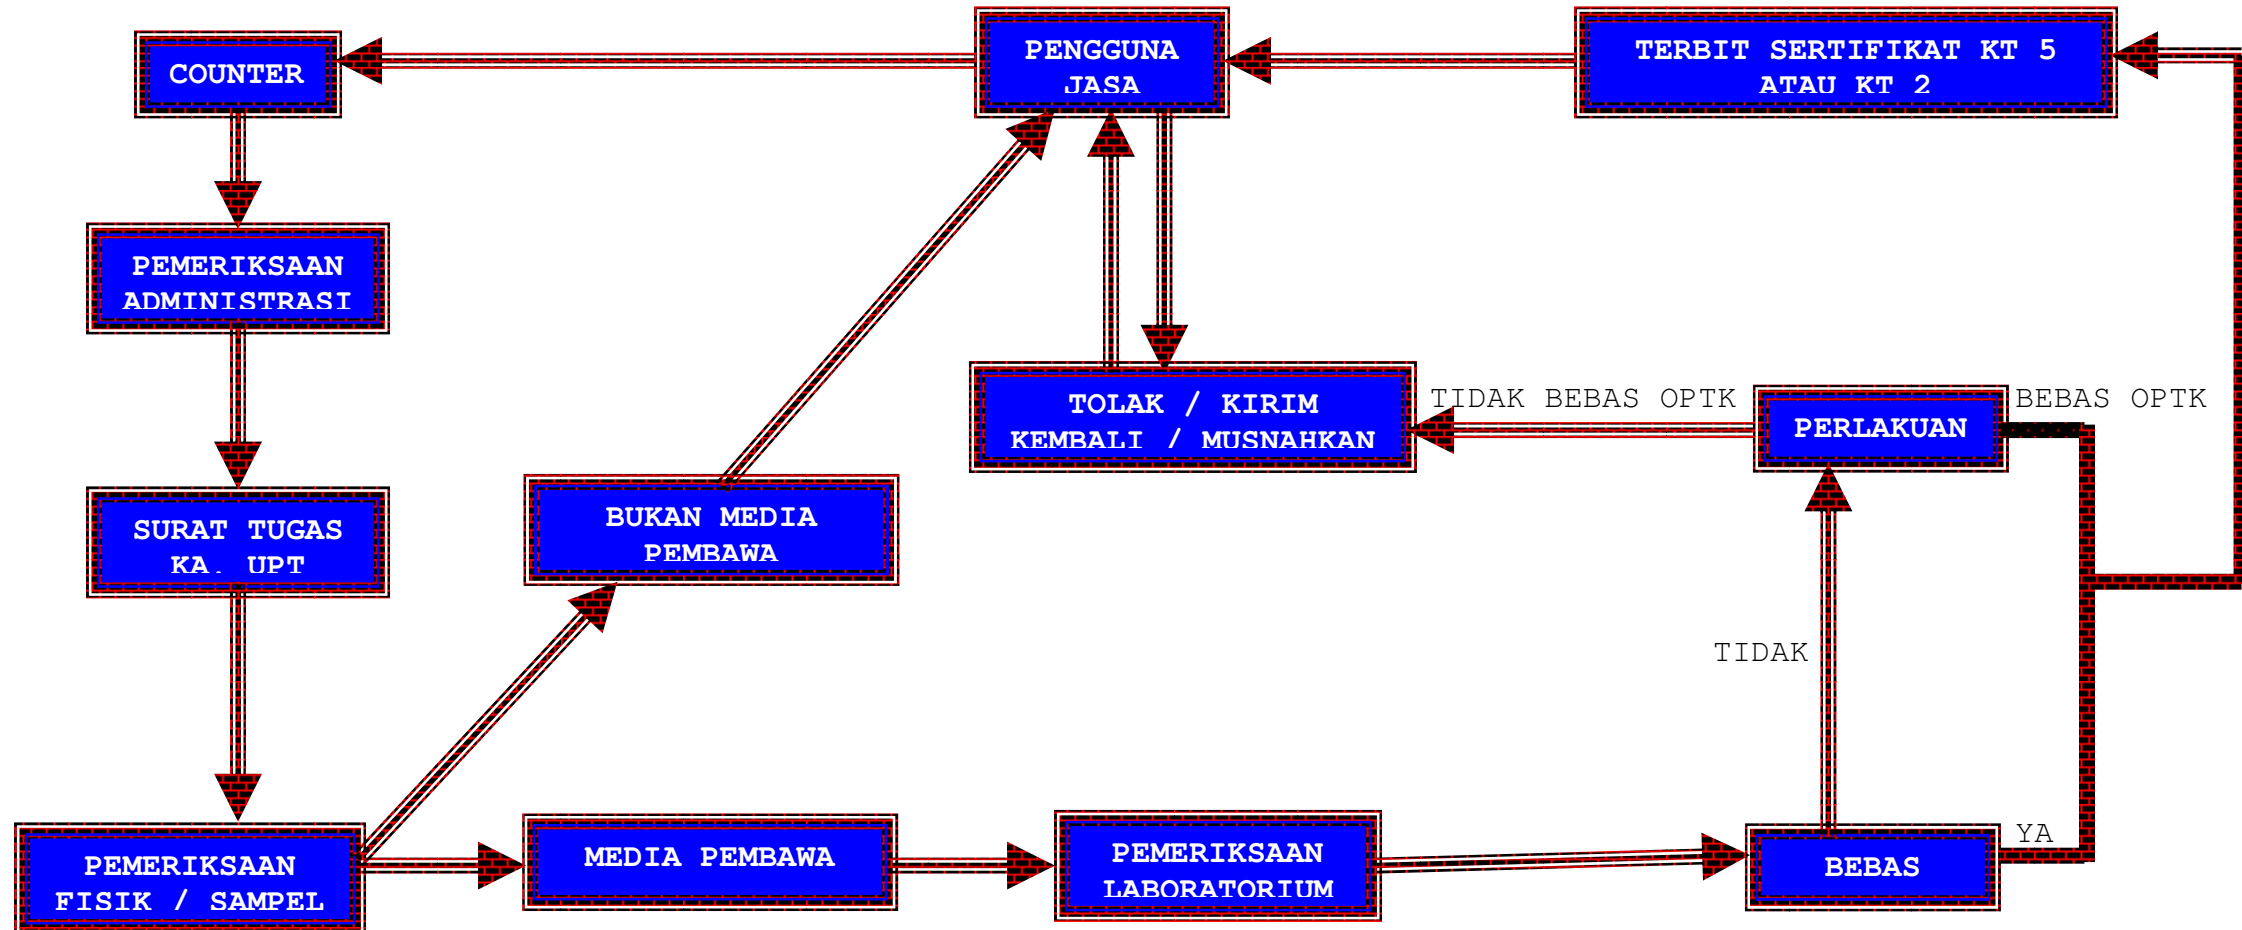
COUNTER

PENGGUNA JASA

TERBIT SERTIFIKAT KT 5 ATAU KT 2

PEMERIKSAAN ADMINISTRASI

TOLAK / KIRIM KEMBALI / MUSNAHKAN

TIDAK BEBAS OPTK

PERLAKUAN

BEBAS OPTK

SURAT TUGAS KA. UPT

BUKAN MEDIA PEMBAWA

TIDAK

PEMERIKSAAN FISIK / SAMPEL

MEDIA PEMBAWA

PEMERIKSAAN LABORATORIUM

BEBAS

YA